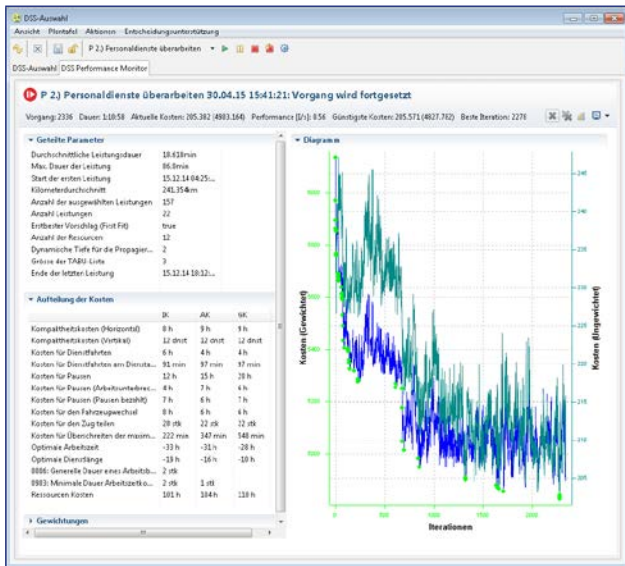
DSS-Auswahl

Ansicht Plantafel Aktionen Entscheidungsunterstützung

P 2.) Personaldienste überarbeiten

DSS-Auswahl DSS Performance Monitor

P 2.) Personaldienste überarbeiten 30.04.15 15:41:21: Vorgang wird fortgesetzt

Vorgang: 2336 Dauer: 1:10:58 Aktuelle Kosten: 205.382 (4983.164) Performance [1/s]: 0.56 Günstigste Kosten: 205.571 (4827.762) Beste Iteration: 2276

Geteilte Parameter

| | |
|---|---|
| Durchschnittliche Leistungsdauer | 18.618min |
| Max. Dauer der Leistung | 86.0min |
| Start der ersten Leistung | 15.12.14 04:25:... |
| Kilometerdurchschnitt | 241.354km |
| Anzahl der ausgewählten Leistungen | 157 |
| Anzahl Leistungen | 22 |
| Erstbester Vorschlag (First Fit) | true |
| Anzahl der Ressourcen | 12 |
| Dynamische Tiefe für die Propagier... | 2 |
| Grösse der TABU-Liste | 3 |
| Ende der letzten Leistung | 15.12.14 18:12:... |

Aufteilung der Kosten

| | IK | AK | BK |
|---|---|---|---|
| Kompaktheitskosten (Horizontal) | 8 h | 9 h | 9 h |
| Kompaktheitskosten (Vertikal) | 12 dnst | 12 dnst | 12 dnst |
| Kosten für Dienstfahrten | 6 h | 4 h | 4 h |
| Kosten für Dienstfahrten am Dienste... | 91 min | 97 min | 97 min |
| Kosten für Pausen | 12 h | 15 h | 28 h |
| Kosten für Pausen (Arbeitsunterbrec... | 4 h | 7 h | 6 h |
| Kosten für Pausen (Pausen bezahlt) | 7 h | 6 h | 7 h |
| Kosten für den Fahrzeugwechsel | 8 h | 6 h | 6 h |
| Kosten für den Zug teilen | 28 stk | 22 stk | 22 stk |
| Kosten für Überschreiten der maxim... | 222 min | 347 min | 348 min |
| Optimale Arbeitszeit | -33 h | -31 h | -28 h |
| Optimale Dienstlänge | -13 h | -16 h | -10 h |
| 8886: Generelle Dauer eines Arbeitsb... | 2 stk | | |
| 8983: Minimale Dauer Arbeitszeitko... | 2 stk | 1 stk | |
| Ressourcen Kosten | 101 h | 104 h | 118 h |

Gewichtungen

Diagramm

Kosten (Gewichtet)

Kosten (Ungewichtet)

Iterationen

0 500 1000 1500 2000

245 240 235 230 225 220 215 210 205